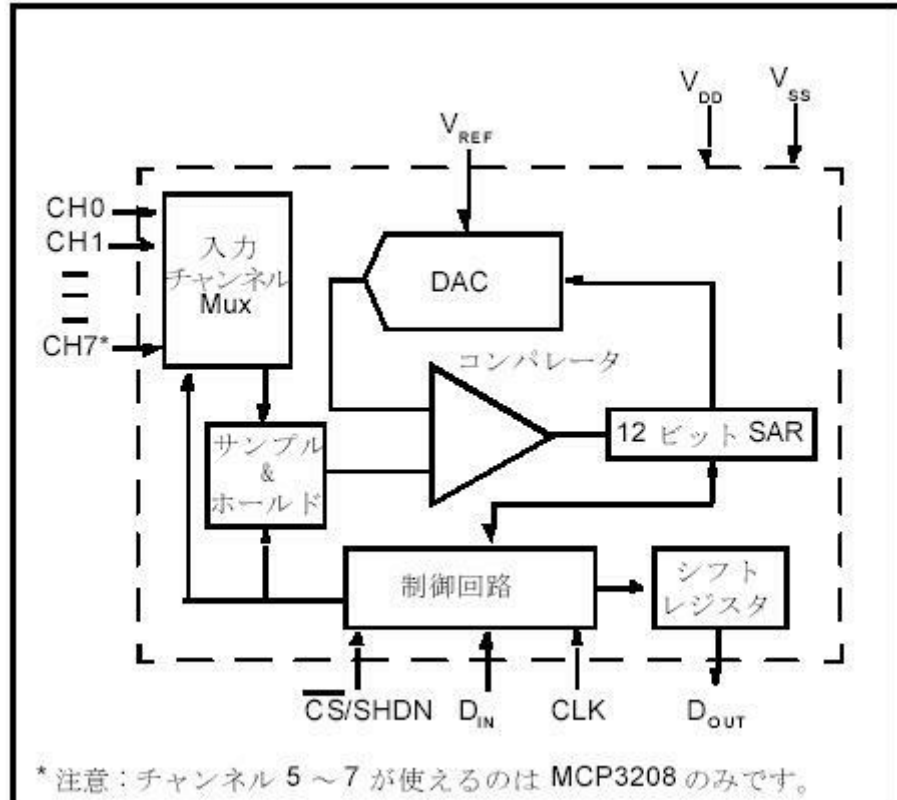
$V_{DD}$ $V_{SS}$

$V_{REF}$

CH0
CH1
CH7*

入力
チャンネル
Mux

DAC

コンパレータ

サンプル
&
ホールド

12 ビット SAR

制御回路

シフト
レジスタ

$\overline{CS}$/SHDN $D_{IN}$ CLK $D_{OUT}$

* 注意：チャンネル 5 ～ 7 が使えるのは MCP3208 のみです。